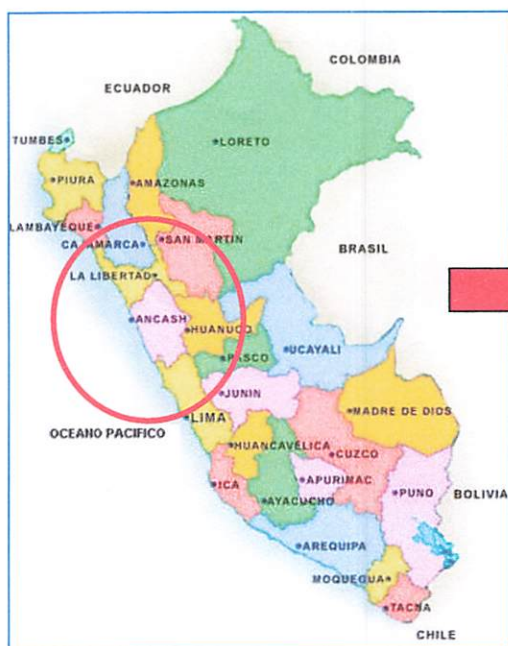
COLOMBIA
ECUADOR
TUMBES
LORETO
PIURA
AMAZONAS
LAMBAYEQUE
CAJAMARCA
SAN MARTIN
BRASIL
LA LIBERTAD
ANCASH
HUANUCO
PASCO
UCAYALI
JUNIN
LIMA
MADRE DE DIOS
OCEANO PACIFICO
HUANCAVELICA
CUZCO
ICA
APURIMAC
PUNO
BOLIVIA
AYACUCHO
AREQUIPA
MOQUEGUA
TACNA
CHILE